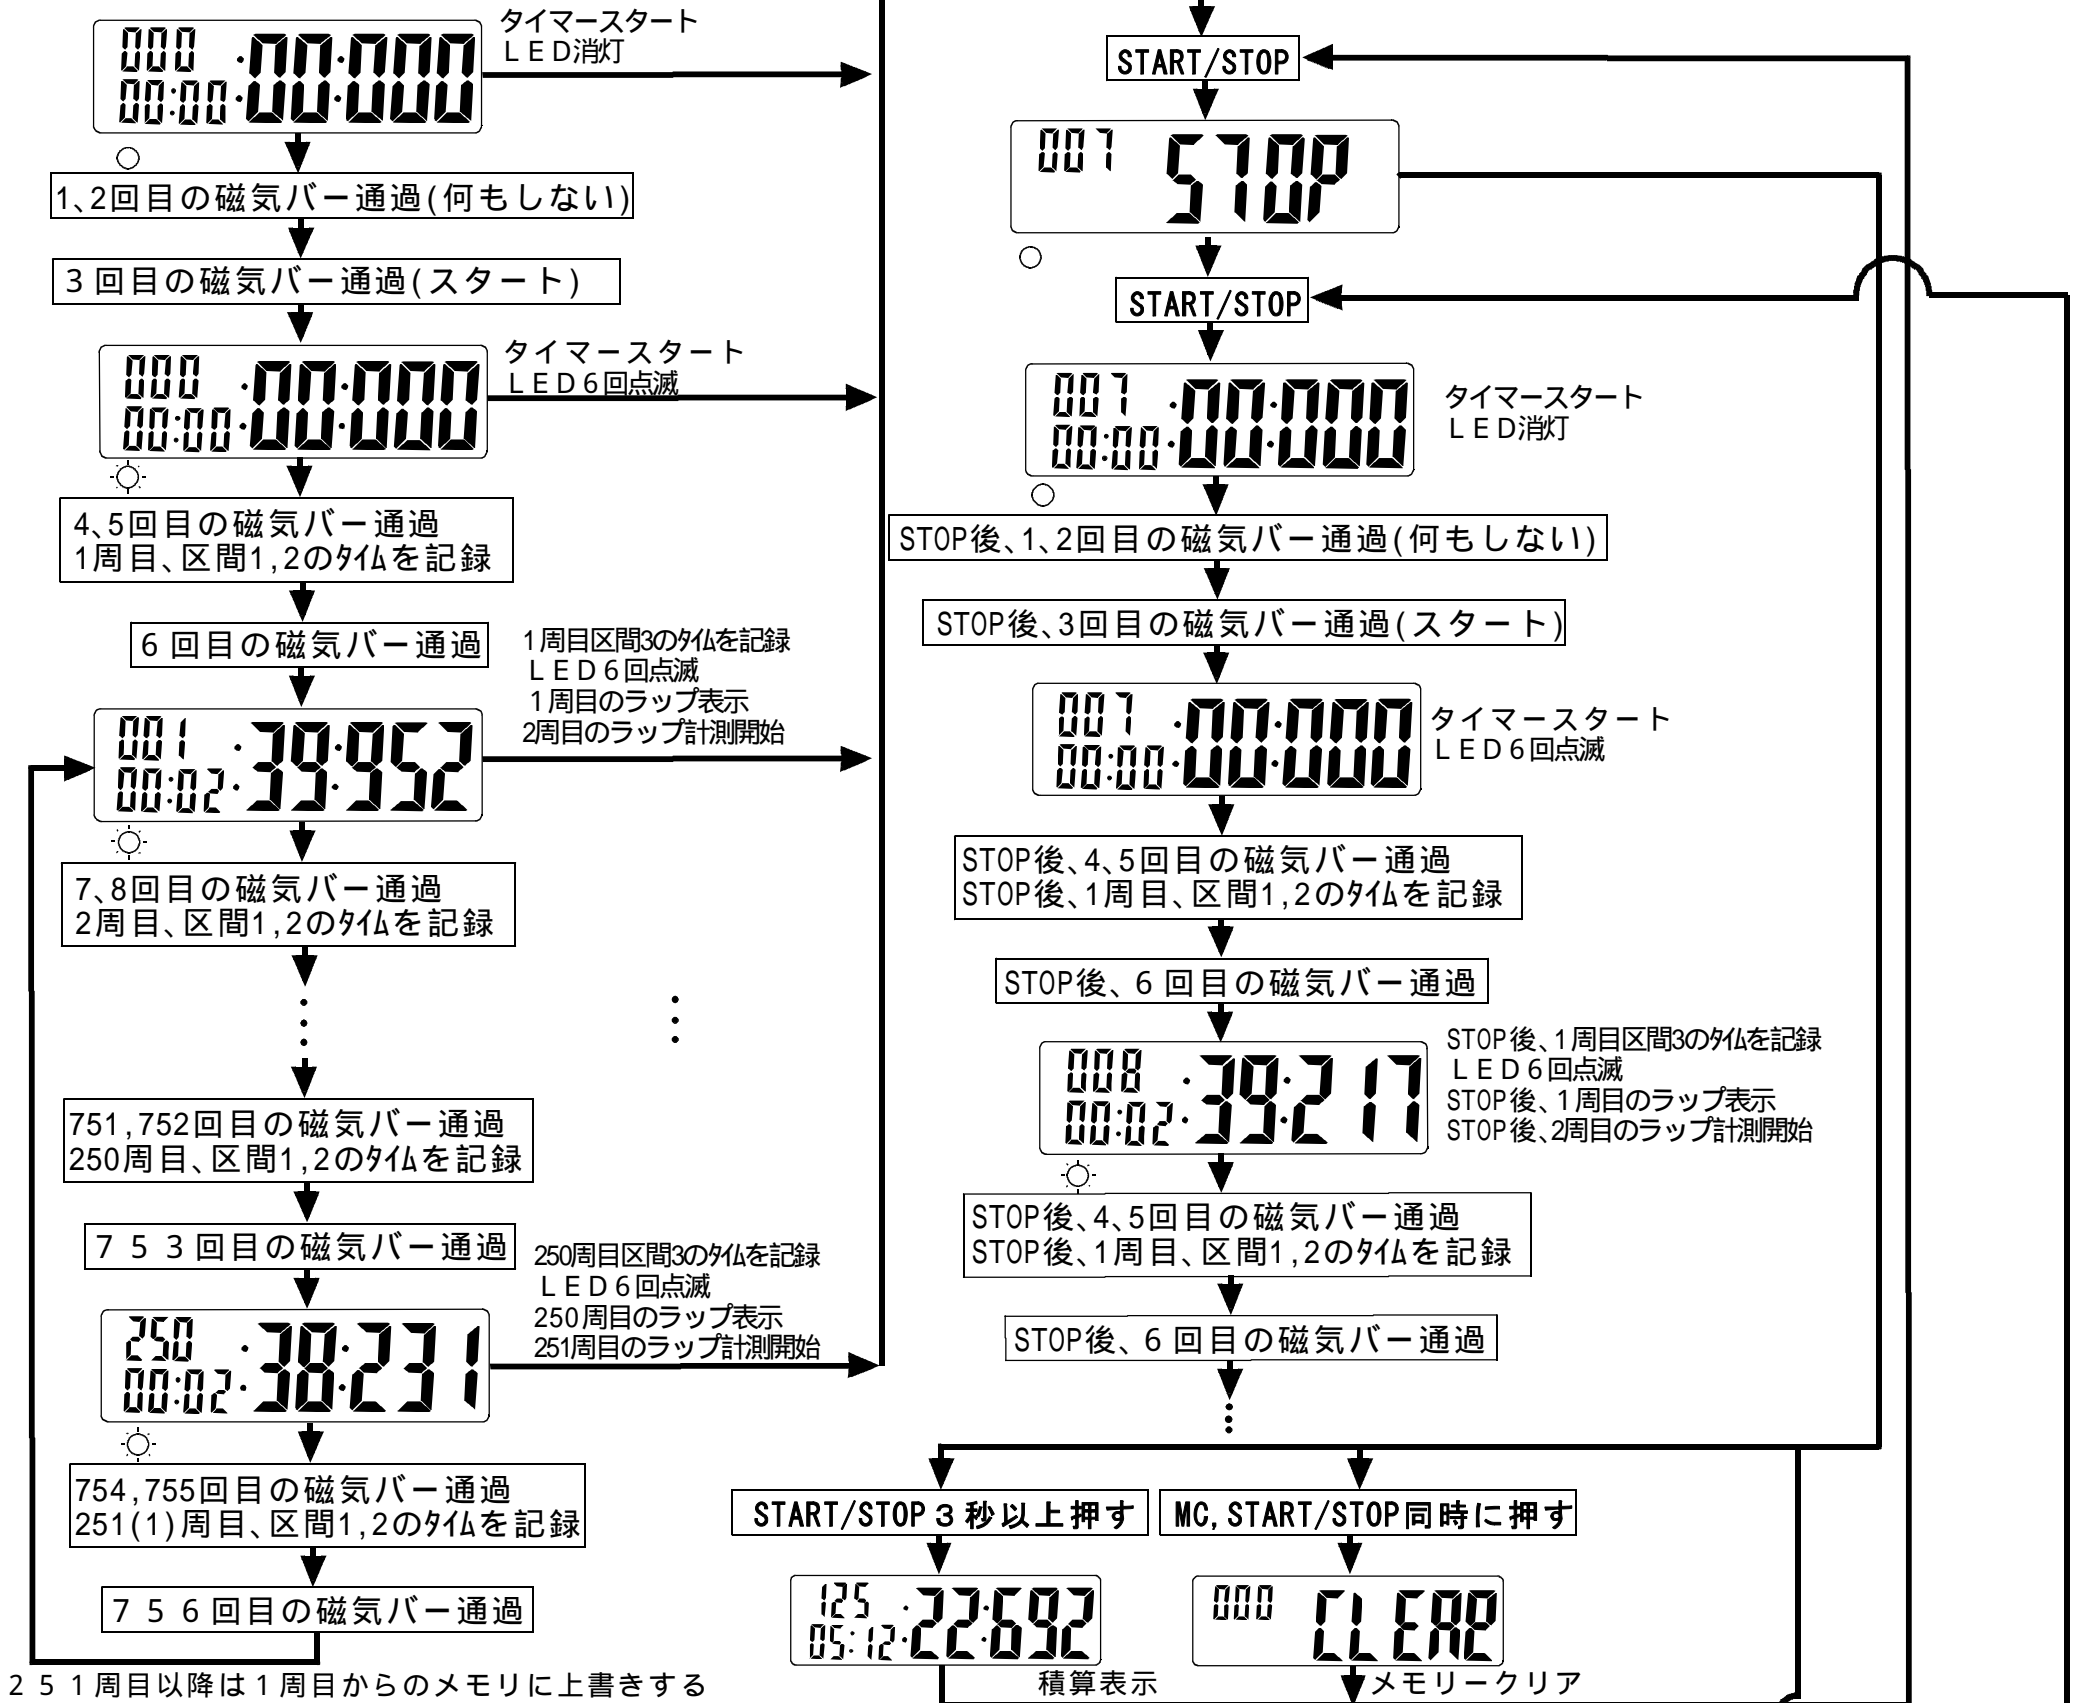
000
00:00·00·000

タイマースタート
ＬＥＤ消灯

1､2回目の磁気バー通過(何もしない)

3回目の磁気バー通過(スタート)

000
00:00·00·000

タイマースタート
ＬＥＤ6回点滅

4､5回目の磁気バー通過
1周目、区間1,2のﾀｲﾑを記録

6回目の磁気バー通過

1周目区間3のﾀｲﾑを記録
ＬＥＤ6回点滅
1周目のラップ表示
2周目のラップ計測開始

001
00:02·39·952

7､8回目の磁気バー通過
2周目、区間1,2のﾀｲﾑを記録

751,752回目の磁気バー通過
250周目、区間1,2のﾀｲﾑを記録

753回目の磁気バー通過

250周目区間3のﾀｲﾑを記録
ＬＥＤ6回点滅
250周目のラップ表示
251周目のラップ計測開始

250
00:02·38·231

754,755回目の磁気バー通過
251(1)周目、区間1,2のﾀｲﾑを記録

756回目の磁気バー通過

251周目以降は1周目からのメモリに上書きする

START/STOP

007 STOP

START/STOP

007
00:00·00·000

タイマースタート
ＬＥＤ消灯

STOP後､1､2回目の磁気バー通過(何もしない)

STOP後､3回目の磁気バー通過(スタート)

007
00:00·00·000

タイマースタート
ＬＥＤ6回点滅

STOP後､4､5回目の磁気バー通過
STOP後､1周目、区間1,2のﾀｲﾑを記録

STOP後、6回目の磁気バー通過

008
00:02·39·217

STOP後､1周目区間3のﾀｲﾑを記録
ＬＥＤ6回点滅
STOP後､1周目のラップ表示
STOP後､2周目のラップ計測開始

STOP後､4､5回目の磁気バー通過
STOP後､1周目、区間1,2のﾀｲﾑを記録

STOP後、6回目の磁気バー通過

START/STOP 3秒以上押す

MC,START/STOP同時に押す

125
05:12·22·692

積算表示

000 CLEAR

メモリークリア